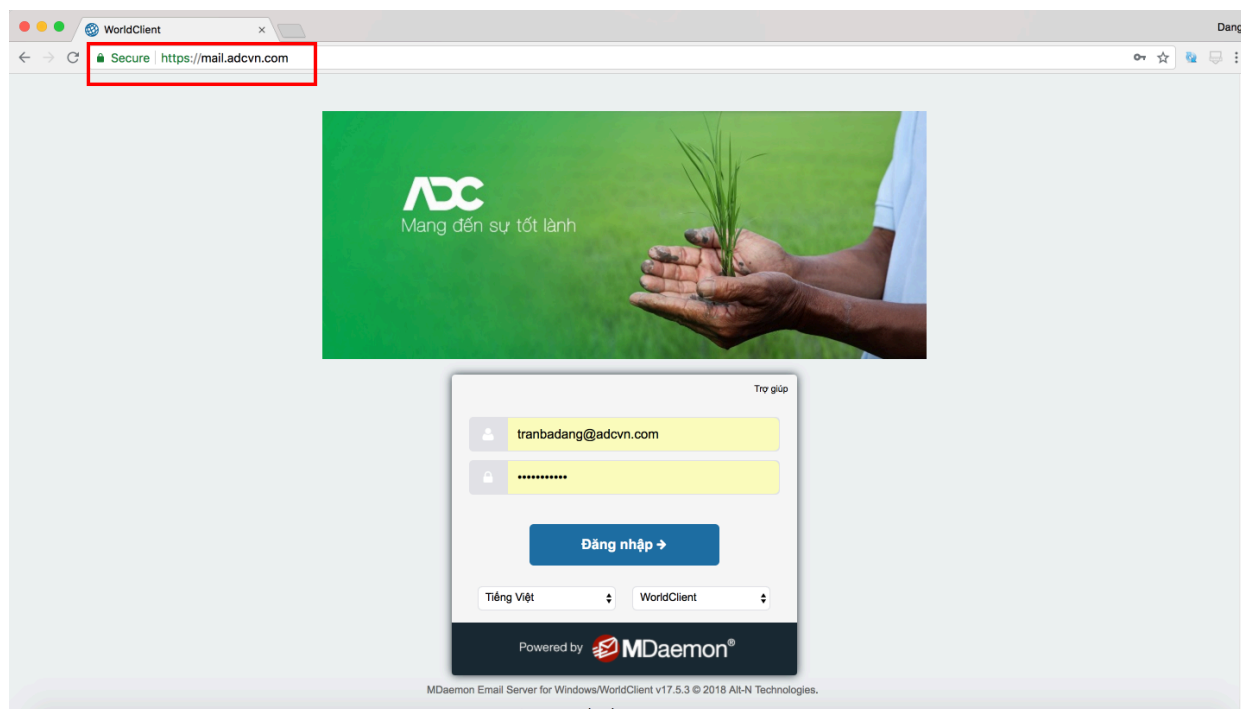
WorldClient ×

Dang

Secure | https://mail.adcvn.com

ADC
Mang đến sự tốt lành

Trợ giúp

tranbadang@adcvn.com

•••••••••••

Đăng nhập →

Tiếng Việt

WorldClient

Powered by MDaemon®

MDaemon Email Server for Windows/WorldClient v17.5.3 © 2018 Alt-N Technologies.